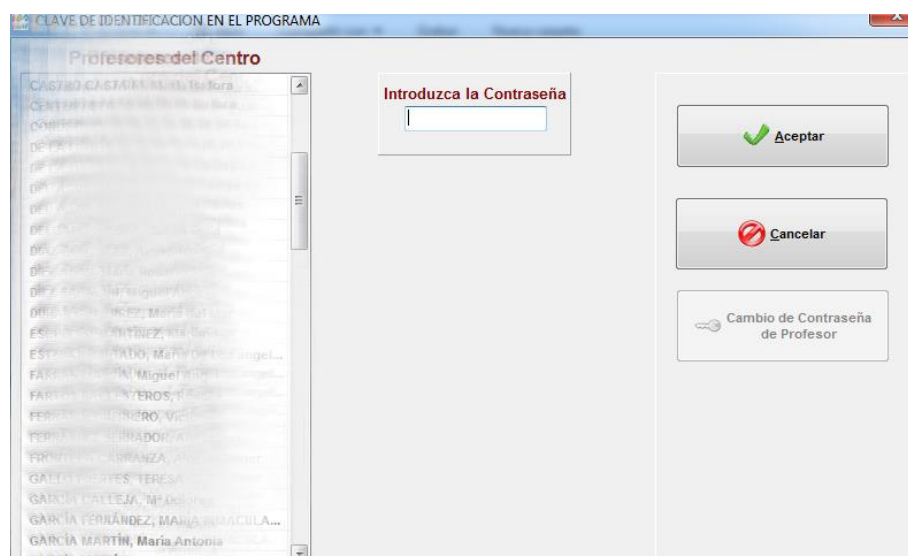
CLAVE DE IDENTIFICACION EN EL PROGRAMA

Profesores del Centro

CASTRO CASTAÑ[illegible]
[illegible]
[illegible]
DIEZ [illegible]
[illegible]
ESTRADA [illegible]ADO, María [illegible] Angel...
FARIAS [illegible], Miguel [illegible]
FARTOS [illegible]EROS, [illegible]
FERNÁ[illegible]INERO, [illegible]
FERNA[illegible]RRADOR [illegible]
FRONTELO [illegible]RRANZA, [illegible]
GALLO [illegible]TES, TERESA
GARCÍA CALLEJA, M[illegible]
GARCÍA FERNÁNDEZ, MARÍA INMACULA...
GARCÍA MARTÍN, María Antonia

Introduzca la Contraseña

Aceptar

Cancelar

Cambio de Contraseña de Profesor